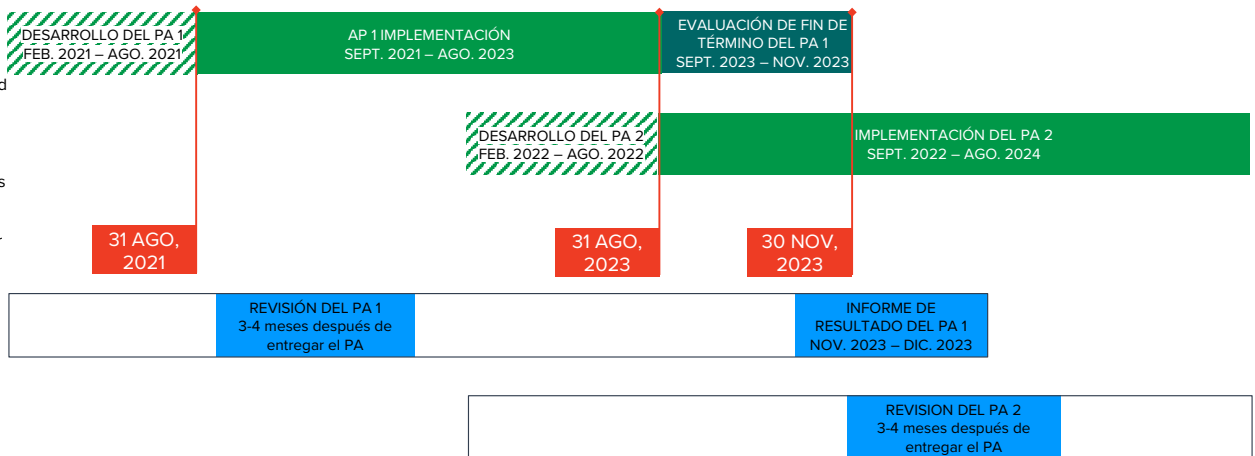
DESARROLLO DEL PA 1
FEB. 2021 – AGO. 2021

AP 1 IMPLEMENTACIÓN
SEPT. 2021 – AGO. 2023

EVALUACIÓN DE FIN DE TÉRMINO DEL PA 1
SEPT. 2023 – NOV. 2023

d

DESARROLLO DEL PA 2
FEB. 2022 – AGO. 2022

IMPLEMENTACIÓN DEL PA 2
SEPT. 2022 – AGO. 2024

s

31 AGO, 2021

31 AGO, 2023

30 NOV, 2023

REVISIÓN DEL PA 1
3-4 meses después de entregar el PA

INFORME DE RESULTADO DEL PA 1
NOV. 2023 – DIC. 2023

REVISION DEL PA 2
3-4 meses después de entregar el PA